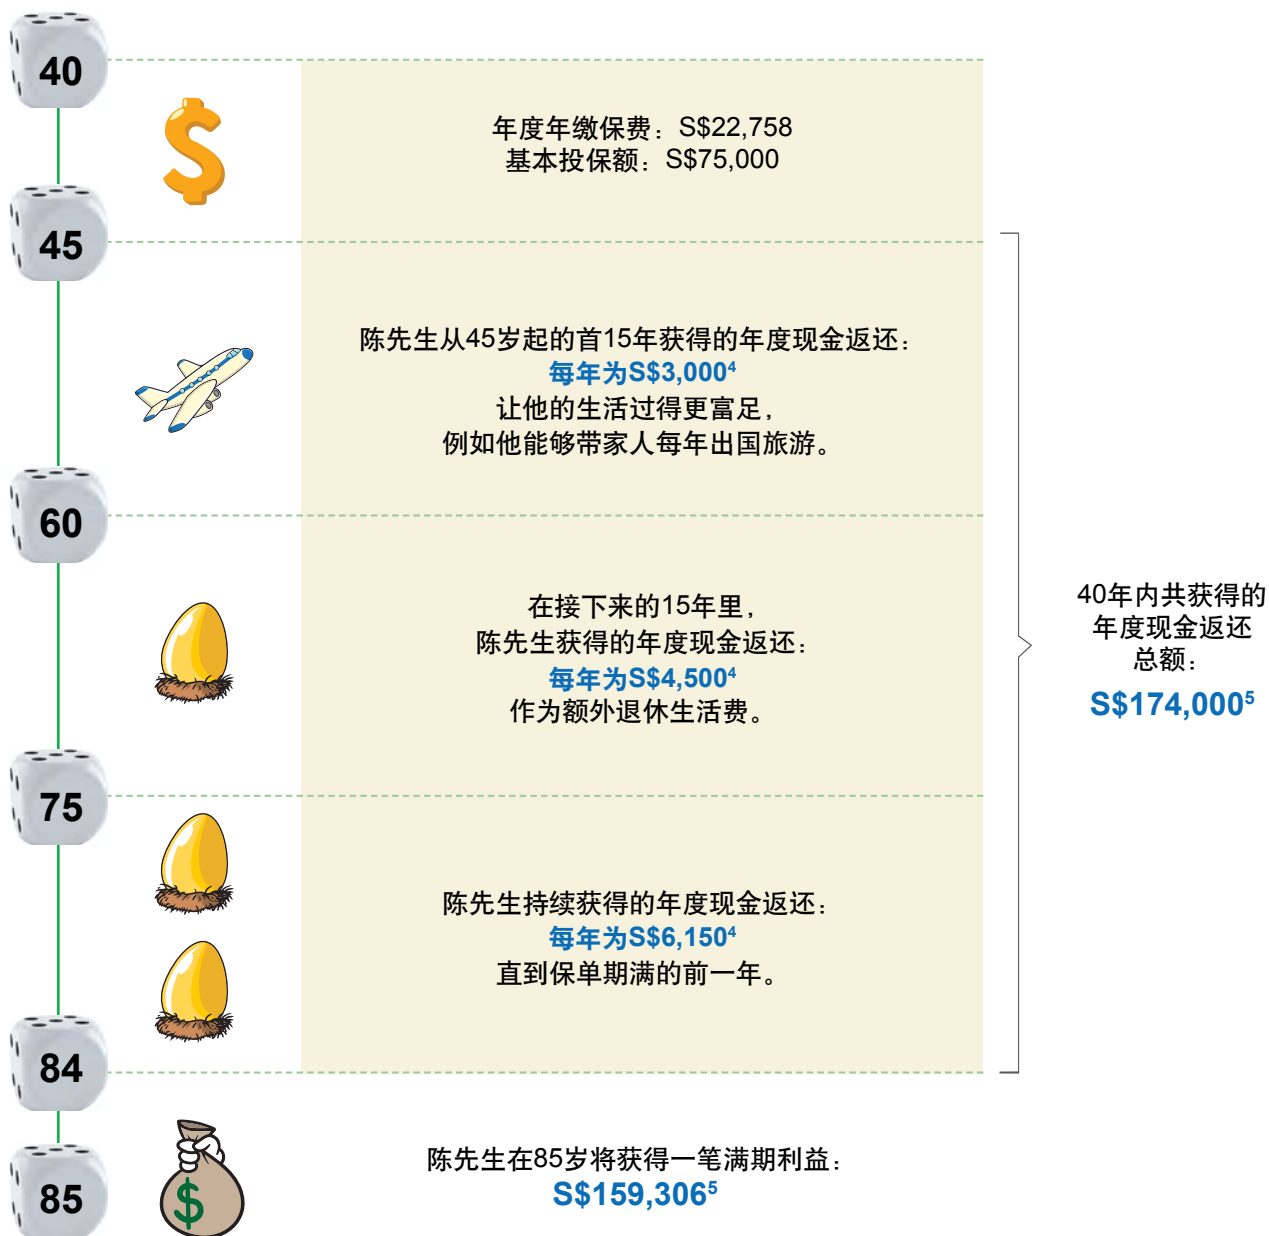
40

年度年缴保费：S$22,758
基本投保额：S$75,000

45

陈先生从45岁起的首15年获得的年度现金返还：
每年为S$3,000$^4$
让他的生活过得更富足，
例如他能够带家人每年出国旅游。

60

在接下来的15年里，
陈先生获得的年度现金返还：
每年为S$4,500$^4$
作为额外退休生活费。

75

陈先生持续获得的年度现金返还：
每年为S$6,150$^4$
直到保单期满的前一年。

84

40年内共获得的年度现金返还总额：
S$174,000$^5$

85

陈先生在85岁将获得一笔满期利益：
S$159,306$^5$